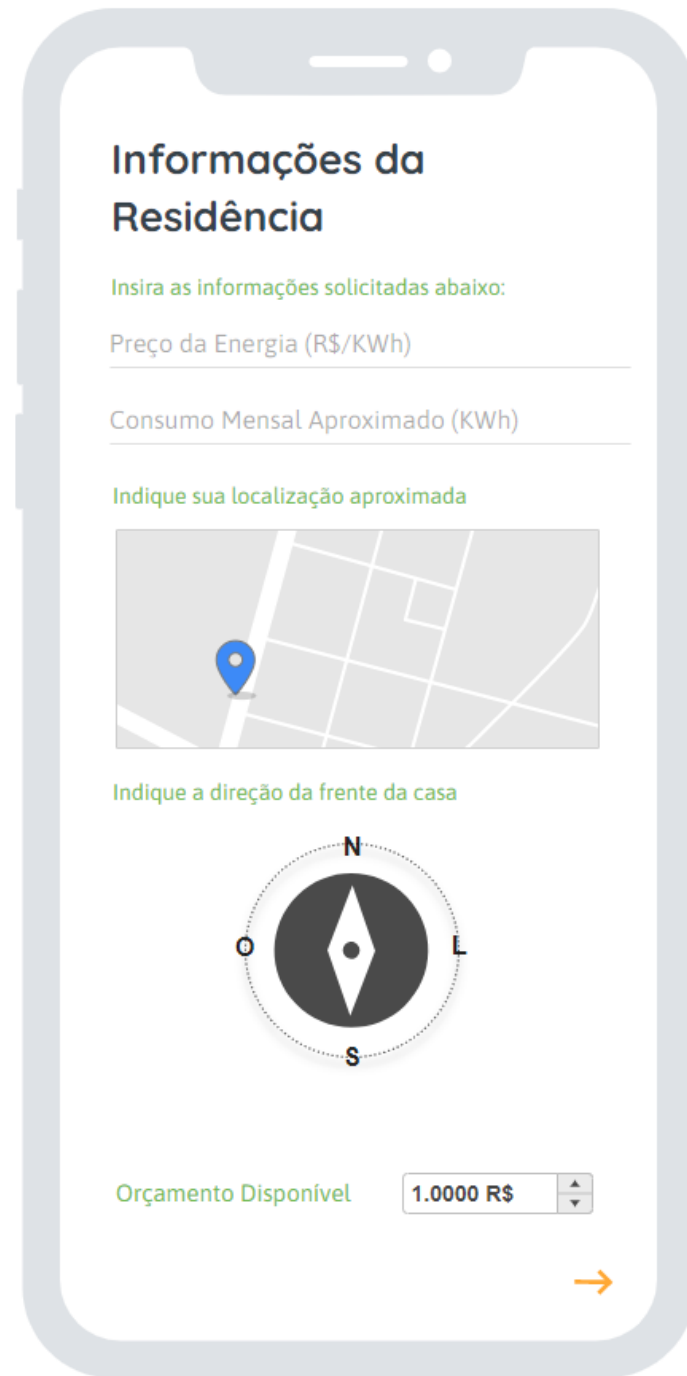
Informações da Residência

Insira as informações solicitadas abaixo:

Preço da Energia (R$/KWh)

Consumo Mensal Aproximado (KWh)

Indique sua localização aproximada

Indique a direção da frente da casa

N
O
L
S

Orçamento Disponível 1.0000 R$

→